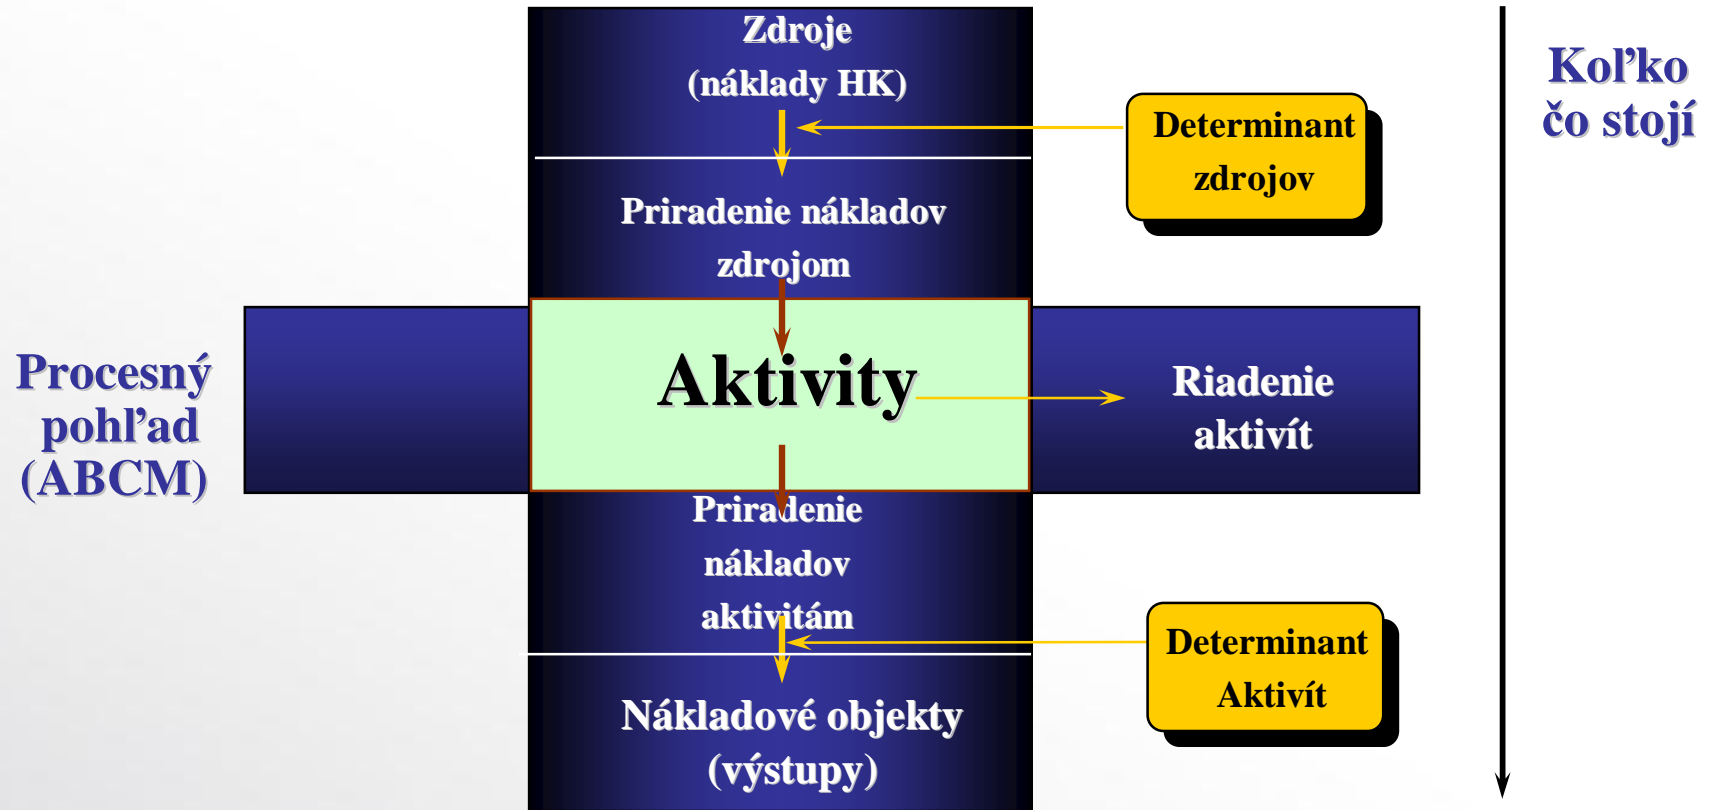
Zdroje
(náklady HK)

Determinant zdrojov

Koľko čo stojí

Priradenie nákladov zdrojom

Procesný pohľad (ABCM)

Aktivity

Riadenie aktivít

Priradenie nákladov aktivitám

Determinant Aktivít

Nákladové objekty (výstupy)